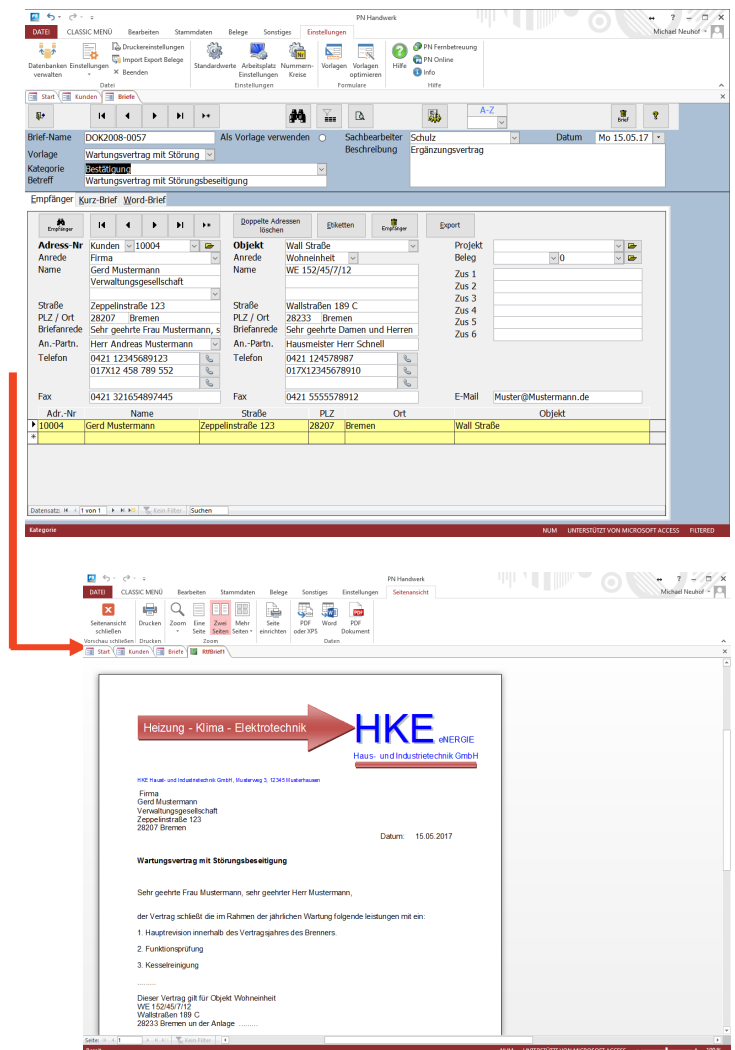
PN Handwerk

DATEI CLASSIC MENÜ Bearbeiten Stammdaten Belege Sonstiges Einstellungen

Michael Neuhof

Datenbanken verwalten Einstellungen Druckereinstellungen Import Export Belege Beenden Datei

Standardwerte Arbeitsplatz Einstellungen Nummern-Kreise Einstellungen

Vorlagen Vorlagen optimieren Formulare

Hilfe PN Fernbetreuung PN Online Info Hilfe

Start Kunden Briefe

A-Z

Brief

Brief-Name DOK2008-0057 Als Vorlage verwenden Sachbearbeiter Schulz Datum Mo 15.05.17
Vorlage Wartungsvertrag mit Störung Beschreibung Ergänzungsvertrag
Kategorie Bestätigung
Betreff Wartungsvertrag mit Störungsbeseitigung

Empfänger Kurz-Brief Word-Brief

Empfänger Doppelte Adressen löschen Etiketten Empfänger Export

Adress-Nr Kunden 10004 Objekt Wall Straße Projekt
Anrede Firma Anrede Wohneinheit Beleg 0
Name Gerd Mustermann Name WE 152/45/7/12 Zus 1
Verwaltungsgesellschaft Zus 2
Zus 3
Straße Zeppelinstraße 123 Straße Wallstraßen 189 C Zus 4
PLZ / Ort 28207 Bremen PLZ / Ort 28233 Bremen Zus 5
Briefanrede Sehr geehrte Frau Mustermann, s Briefanrede Sehr geehrte Damen und Herren Zus 6
An.-Partn. Herr Andreas Mustermann An.-Partn. Hausmeister Herr Schnell
Telefon 0421 12345689123 Telefon 0421 124578987
017X12 458 789 552 017X12345678910
Fax 0421 321654897445 Fax 0421 5555578912 E-Mail Muster@Mustermann.de

| Adr.-Nr | Name | Straße | PLZ | Ort | Objekt |
|---|---|---|---|---|---|
| 10004 | Gerd Mustermann | Zeppelinstraße 123 | 28207 | Bremen | Wall Straße |

Datensatz: 1 von 1 Kein Filter Suchen

Kategorie NUM UNTERSTÜTZT VON MICROSOFT ACCESS FILTERED

PN Handwerk

DATEI CLASSIC MENÜ Bearbeiten Stammdaten Belege Sonstiges Einstellungen Seitenansicht

Michael Neuhof

Seitenansicht schließen Vorschau schließen Drucken Drucken Zoom Eine Seite Zwei Seiten Mehr Seiten Zoom Seite einrichten PDF oder XPS Word PDF Dokument Daten

Start Kunden Briefe RtfBrief1

Heizung - Klima - Elektrotechnik

HKE eNERGIE
Haus- und Industrietechnik GmbH

HKE Haus- und Industrietechnik GmbH, Musterweg 3, 12345 Musterhausen

Firma
Gerd Mustermann
Verwaltungsgesellschaft
Zeppelinstraße 123
28207 Bremen

Datum: 15.05.2017

Wartungsvertrag mit Störungsbeseitigung

Sehr geehrte Frau Mustermann, sehr geehrter Herr Mustermann,

der Vertrag schließt die im Rahmen der jährlichen Wartung folgende leistungen mit ein:

1. Hauptrevision innerhalb des Vertragsjahres des Brenners.

2. Funktionsprüfung

3. Kesselreinigung

........

Dieser Vertrag gilt für Objekt Wohneinheit
WE 152/45/7/12
Wallstraßen 189 C
28233 Bremen un der Anlage .........

Seite 1 Kein Filter